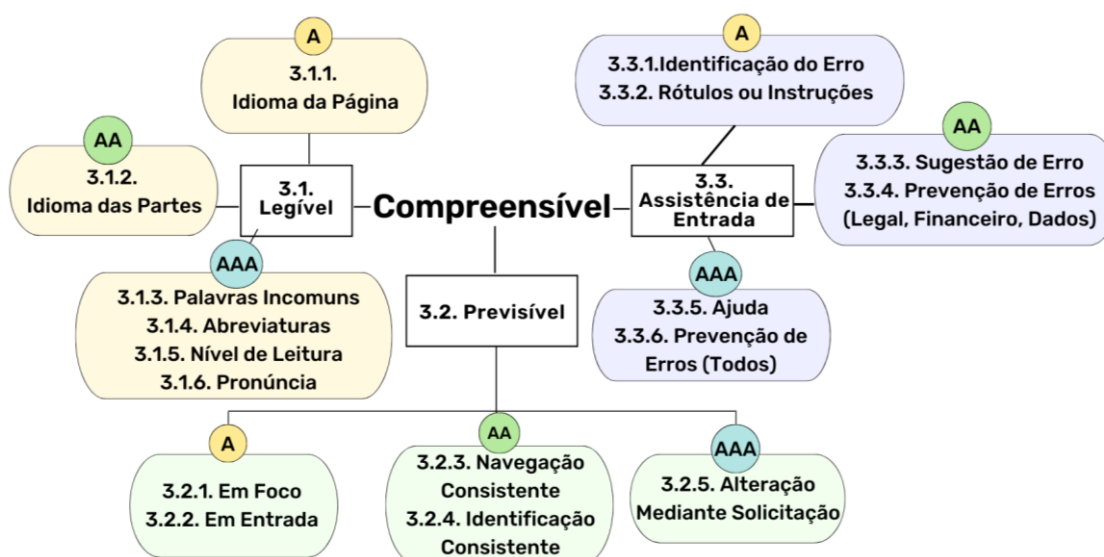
A
3.1.1.
Idioma da Página

AA
3.1.2.
Idioma das Partes

3.1.
Legível

Compreensível

AAA
3.1.3. Palavras Incomuns
3.1.4. Abreviaturas
3.1.5. Nível de Leitura
3.1.6. Pronúncia

3.2. Previsível

A
3.3.1.Identificação do Erro
3.3.2. Rótulos ou Instruções

3.3.
Assistência de
Entrada

AA
3.3.3. Sugestão de Erro
3.3.4. Prevenção de Erros
(Legal, Financeiro, Dados)

AAA
3.3.5. Ajuda
3.3.6. Prevenção de
Erros (Todos)

A
3.2.1. Em Foco
3.2.2. Em Entrada

AA
3.2.3. Navegação
Consistente
3.2.4. Identificação
Consistente

AAA
3.2.5. Alteração
Mediante Solicitação